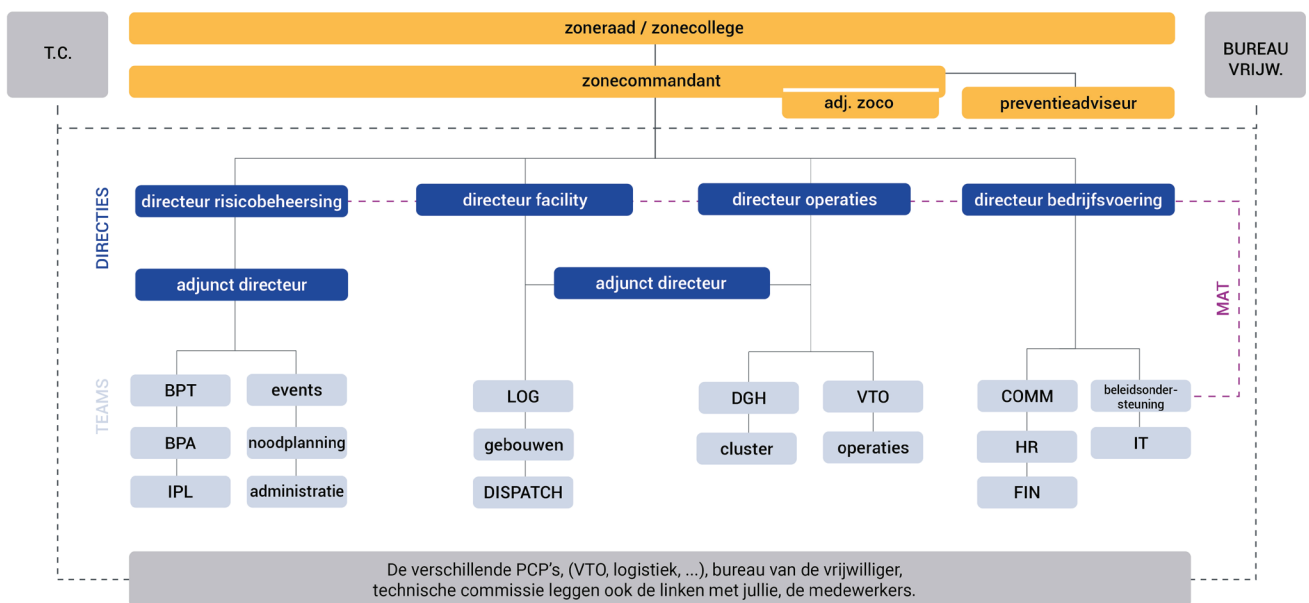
T.C.

zoneraad / zonecollege

BUREAU VRIJW.

zonecommandant

adj. zoco

preventieadviseur

DIRECTIES

directeur risicobeheersing

directeur facility

directeur operaties

directeur bedrijfsvoering

adjunct directeur

adjunct directeur

MAT

TEAMS

BPT

events

BPA

noodplanning

IPL

administratie

LOG

gebouwen

DISPATCH

DGH

VTO

cluster

operaties

COMM

beleidsondersteuning

HR

IT

FIN

De verschillende PCP's, (VTO, logistiek, ...), bureau van de vrijwilliger, technische commissie leggen ook de linken met jullie, de medewerkers.